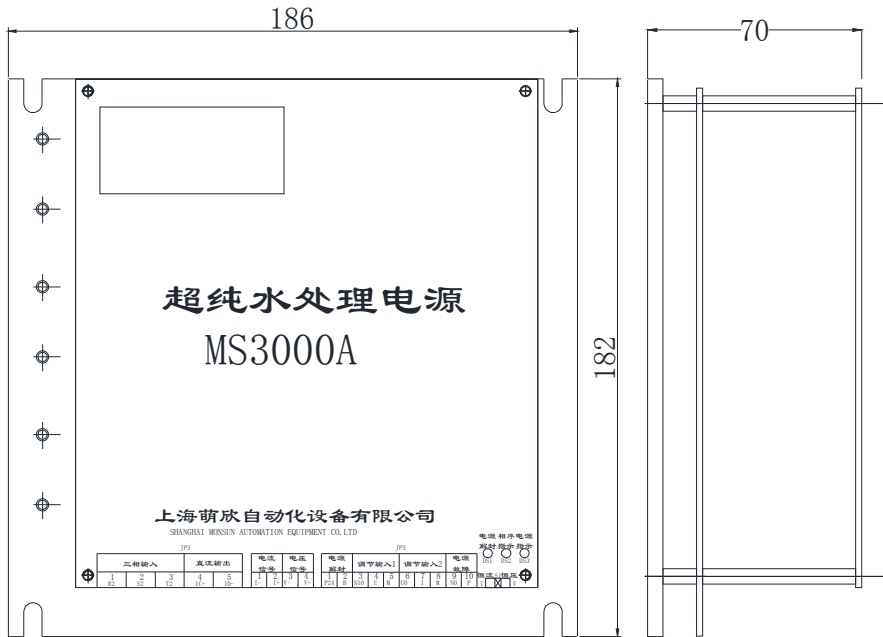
186

70

超纯水处理电源
MS3000A

182

上海萌欣自动化设备有限公司
SHANGHAI MONSUN AUTOMATION EQUIPMENT CO.LTD

JP3

三相输入 直流输出

| 1 | 2 | 3 | 4 | 5 |
|---|---|---|---|---|
| R2 | S2 | T2 | 1C+ | 1D- |

电流信号 电压信号

| 1 | 2 | 3 | 4 |
|---|---|---|---|
| I- | I+ | V- | V+ |

JP3

电源解封 调节输入1 调节输入2 电源故障

| 1 | 2 | 3 | 4 | 5 | 6 | 7 | 8 | 9 | 10 |
|---|---|---|---|---|---|---|---|---|---|
| P24 | R | N10 | U | M | 10 | I | M | NO | P |

电源解封 相序指示 电源指示
DS1 DS2 DS3

稳流 稳压
I V